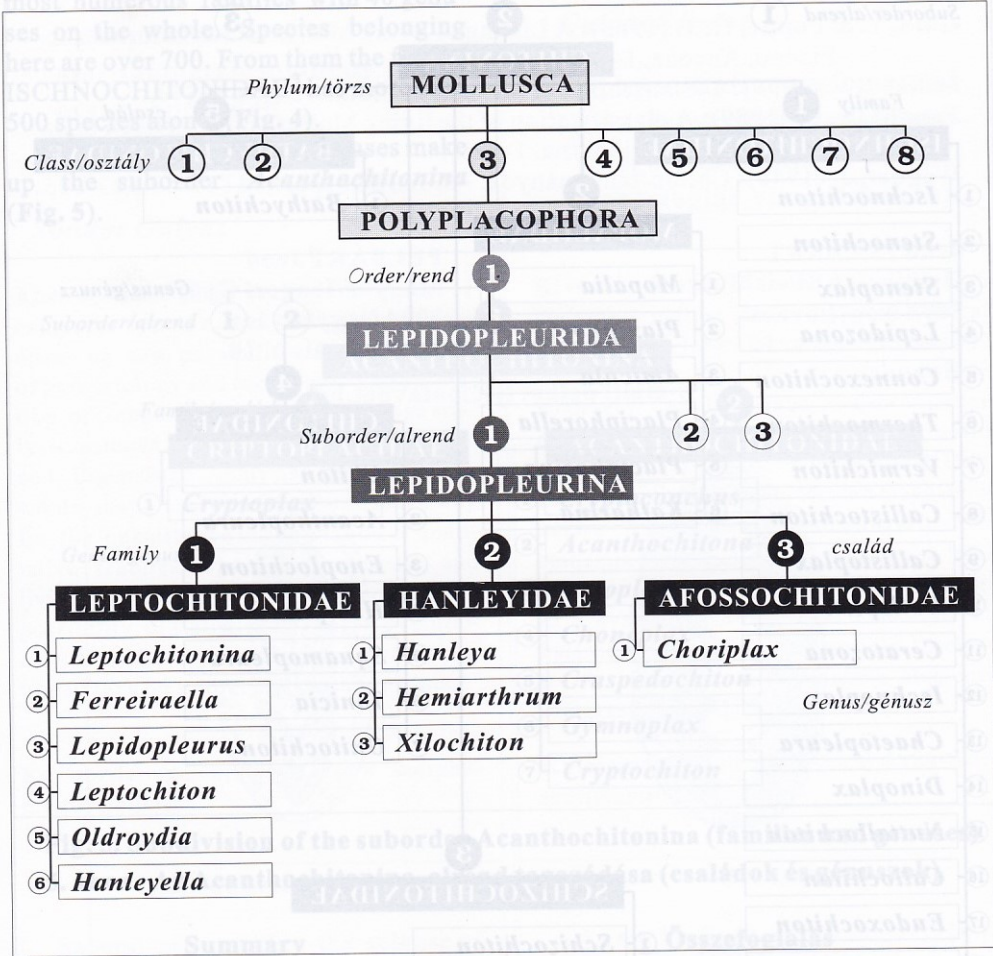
most numerous families with 40 genu-ses on the whole. Species belonging here are over 700. From them the ISCHNOCHITONIDAE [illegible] 500 species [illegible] Fig. 4).

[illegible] ses make up the suborder Acanthochitonina (Fig. 5).

Phylum/törzs MOLLUSCA

Class/osztály 1 2 3 4 5 6 7 8

POLYPLACOPHORA

Order/rend 1

LEPIDOPLEURIDA

Suborder/alrend 1 2 3

LEPIDOPLEURINA

Family 1 2 3 család

LEPTOCHITONIDAE

1 Leptochitonina
2 Ferreiraella
3 Lepidopleurus
4 Leptochiton
5 Oldroydia
6 Hanleyella

HANLEYIDAE

1 Hanleya
2 Hemiarthrum
3 Xilochiton

AFOSSOCHITONIDAE

1 Choriplax

Genus/génusz